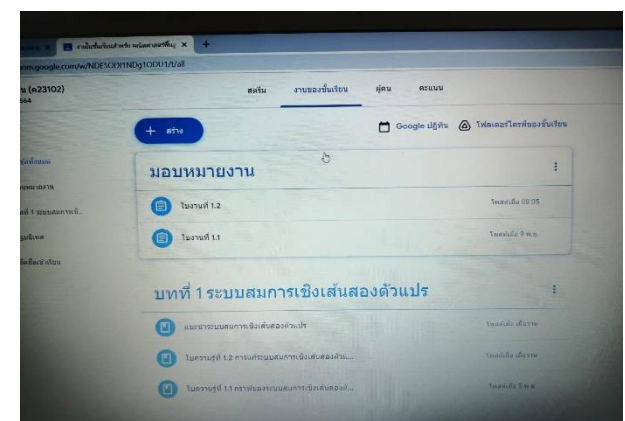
ห้องเรียนสำหรับ คณิตศาสตร์เพิ่ม ×
m.google.com/w/NDE5ODI1NDg1ODU1/t/all

น (ค23102)
564

สตรีม งานของชั้นเรียน ผู้คน คะแนน

+ สร้าง

Google ปฏิทิน โฟลเดอร์ไดรฟ์ของชั้นเรียน

หัวข้อทั้งหมด

มอบหมายงาน

ที่ 1 ระบบสมการเชิ...

สูบสิเทศ

มัดชั้นเรียน

มอบหมายงาน

ใบงานที่ 1.2 โพสต์เมื่อ 08:05

ใบงานที่ 1.1 โพสต์เมื่อ 9 พ.ย.

บทที่ 1 ระบบสมการเชิงเส้นสองตัวแปร

แนะนำระบบสมการเชิงเส้นสองตัวแปร โพสต์เมื่อ เมื่อวาน

ใบความรู้ที่ 1.2 การแก้ระบบสมการเชิงเส้นสองตัวแ... โพสต์เมื่อ เมื่อวาน

ใบความรู้ที่ 1.1 กราฟของระบบสมการเชิงเส้นสองตั... โพสต์เมื่อ 9 พ.ย.